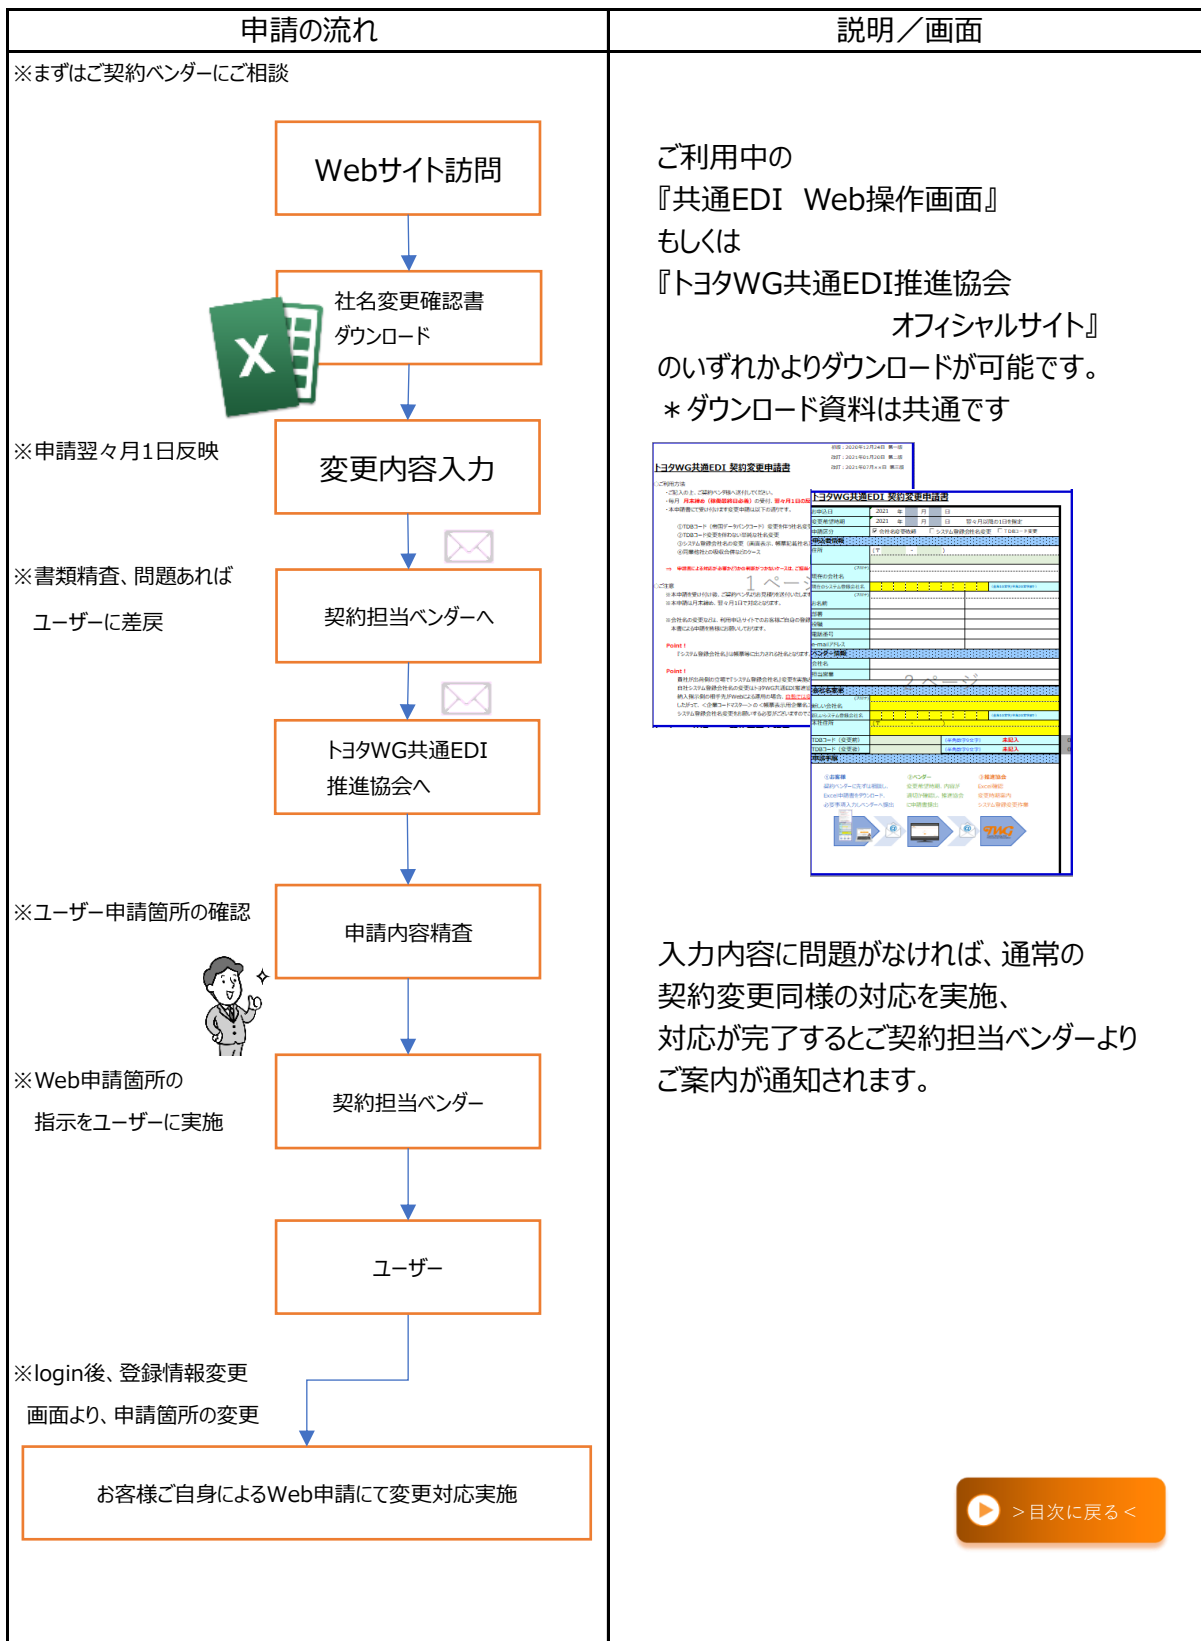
| 申請の流れ | 説明／画面 |
|---|---|

※まずはご契約ベンダーにご相談

Webサイト訪問

社名変更確認書 ダウンロード

※申請翌々月1日反映

変更内容入力

※書類精査、問題あれば

ユーザーに差戻

契約担当ベンダーへ

トヨタWG共通EDI 推進協会へ

※ユーザー申請箇所の確認

申請内容精査

※Web申請箇所の

指示をユーザーに実施

契約担当ベンダー

ユーザー

※login後、登録情報変更

画面より、申請箇所の変更

お客様ご自身によるWeb申請にて変更対応実施

ご利用中の
『共通EDI　Web操作画面』
もしくは
『トヨタWG共通EDI推進協会
オフィシャルサイト』
のいずれかよりダウンロードが可能です。
＊ダウンロード資料は共通です

トヨタWG共通EDI 契約変更申請書

トヨタWG共通EDI 契約変更申請書

1ページ

2ページ

入力内容に問題がなければ、通常の
契約変更同様の対応を実施、
対応が完了するとご契約担当ベンダーより
ご案内が通知されます。

＞目次に戻る＜